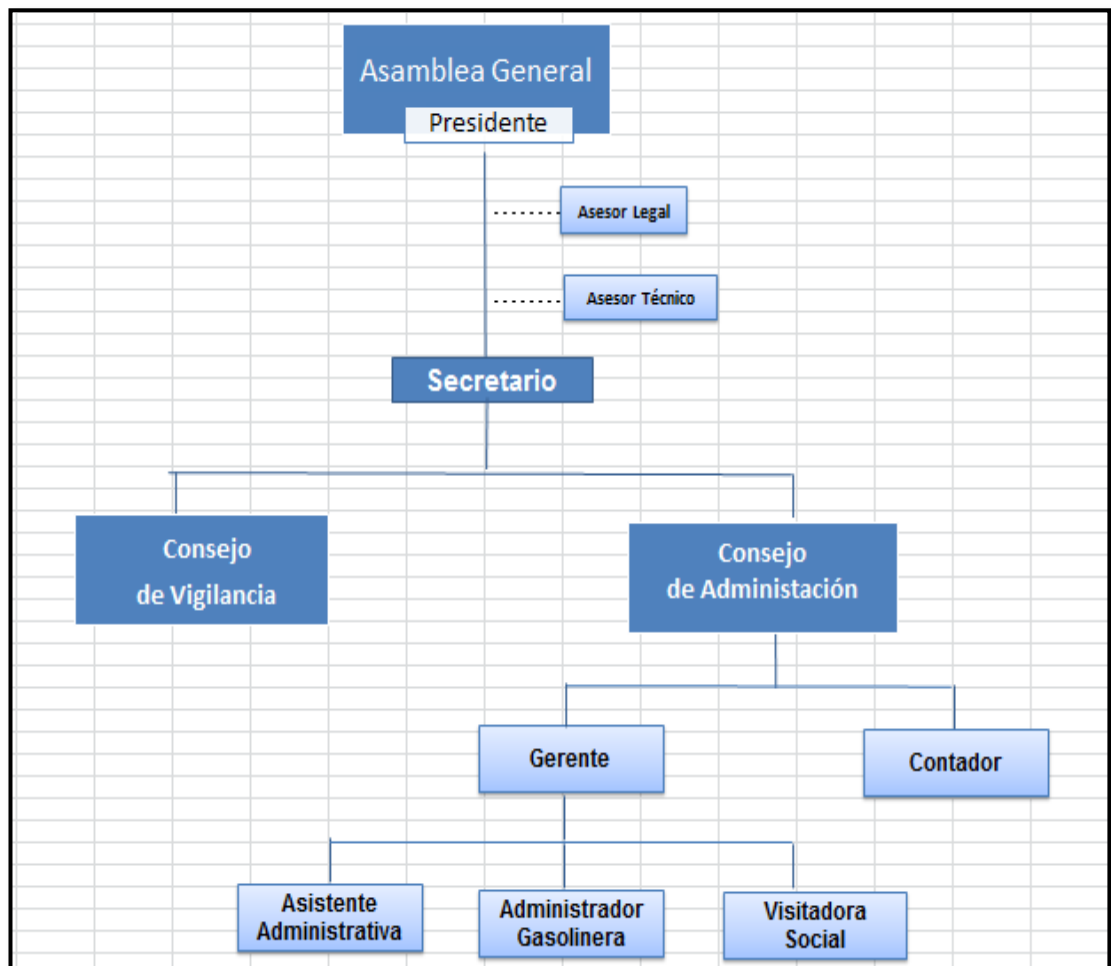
Asamblea General

Presidente

Asesor Legal

Asesor Técnico

Secretario

Consejo de Vigilancia

Consejo de Administación

Gerente

Contador

Asistente Administrativa

Administrador Gasolinera

Visitadora Social